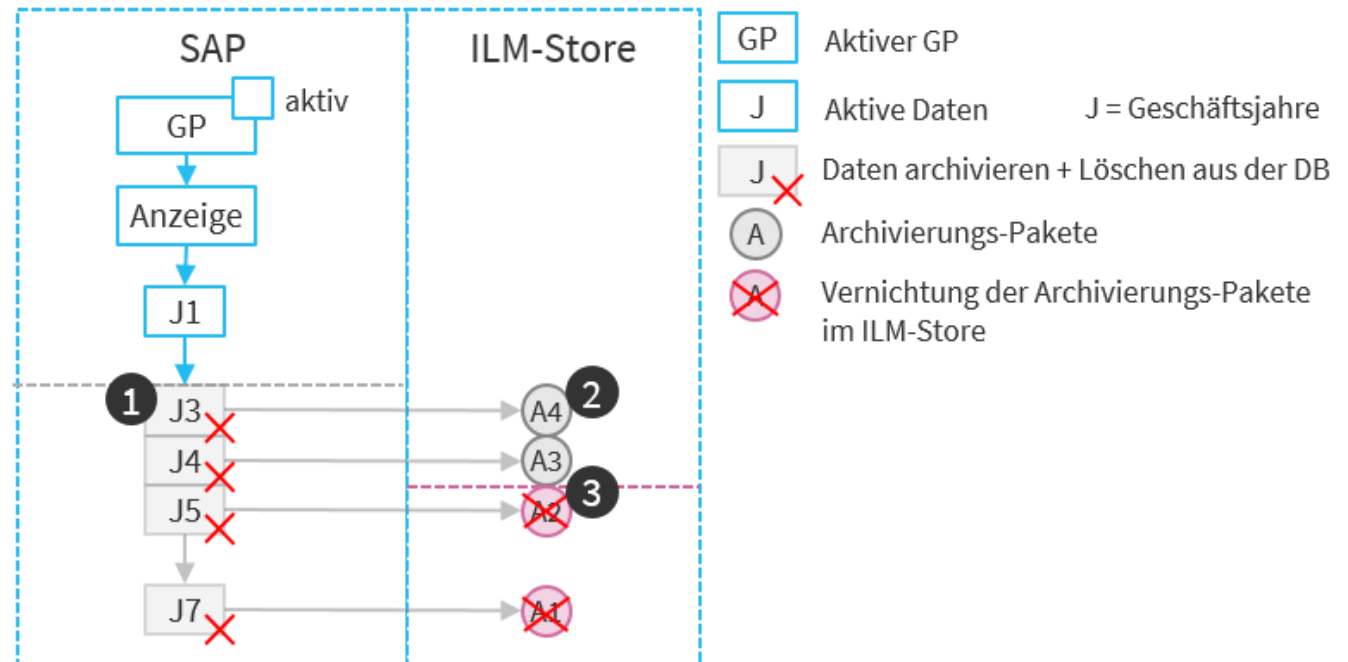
SAP

ILM-Store

aktiv

GP

Anzeige

J1

1

J3

J4

J5

J7

A4

2

A3

A2

3

A1

GP Aktiver GP

J Aktive Daten J = Geschäftsjahre

J Daten archivieren + Löschen aus der DB

A Archivierungs-Pakete

A Vernichtung der Archivierungs-Pakete im ILM-Store